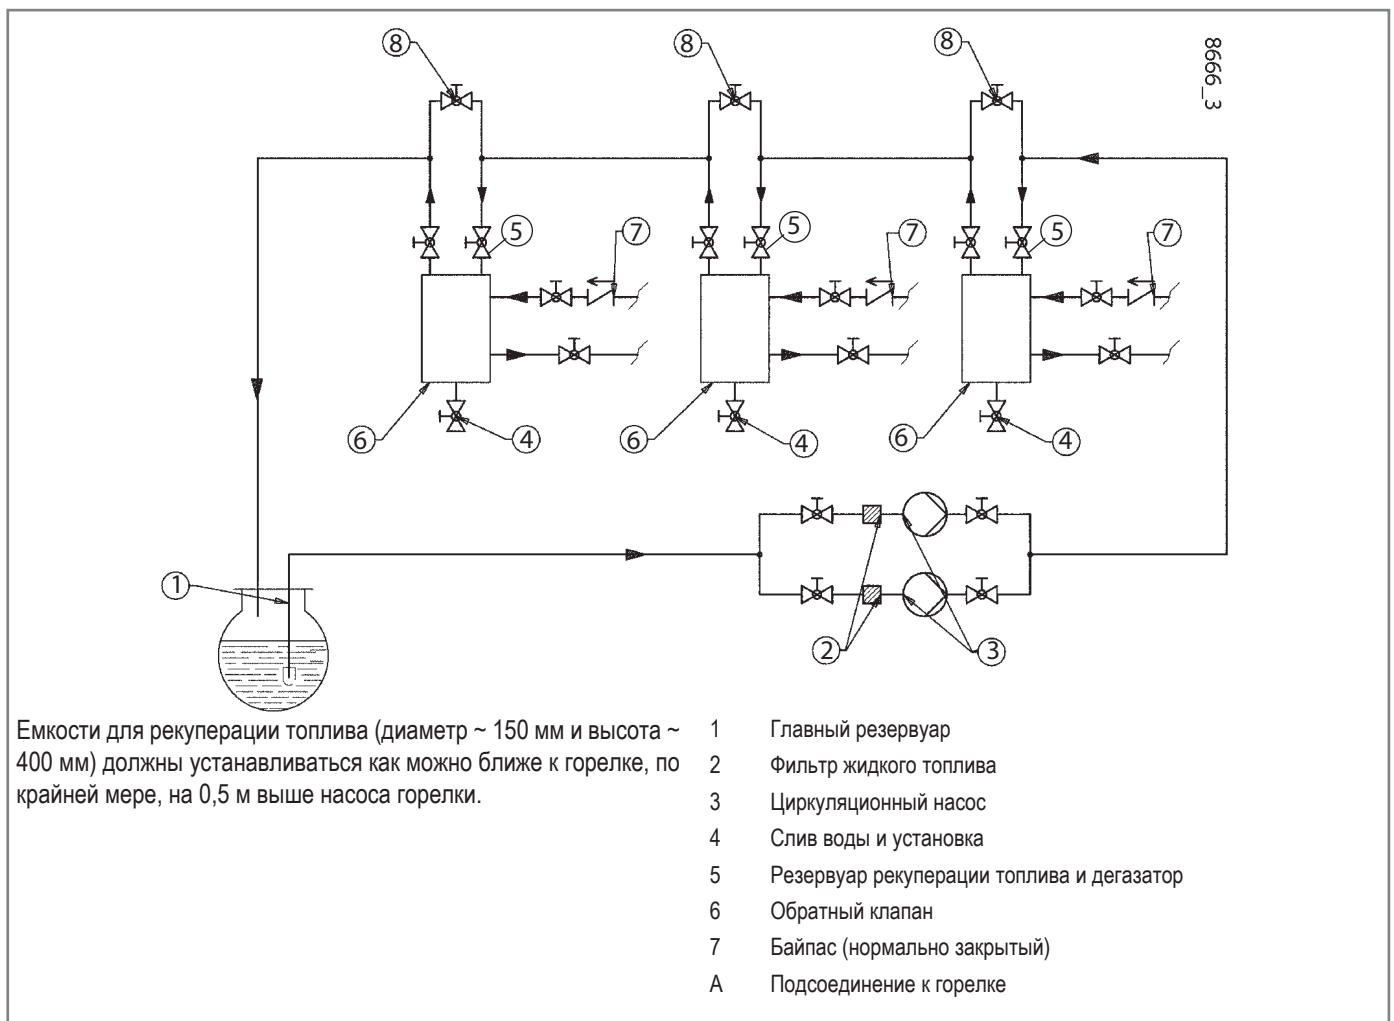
8666_3

8 8 8

5 7 5 7 5 7

6 4 6 4 6 4

1

2 3

Емкости для рекуперации топлива (диаметр ~ 150 мм и высота ~ 400 мм) должны устанавливаться как можно ближе к горелке, по крайней мере, на 0,5 м выше насоса горелки.

1 Главный резервуар
2 Фильтр жидкого топлива
3 Циркуляционный насос
4 Слив воды и установка
5 Резервуар рекуперации топлива и дегазатор
6 Обратный клапан
7 Байпас (нормально закрытый)
A Подсоединение к горелке